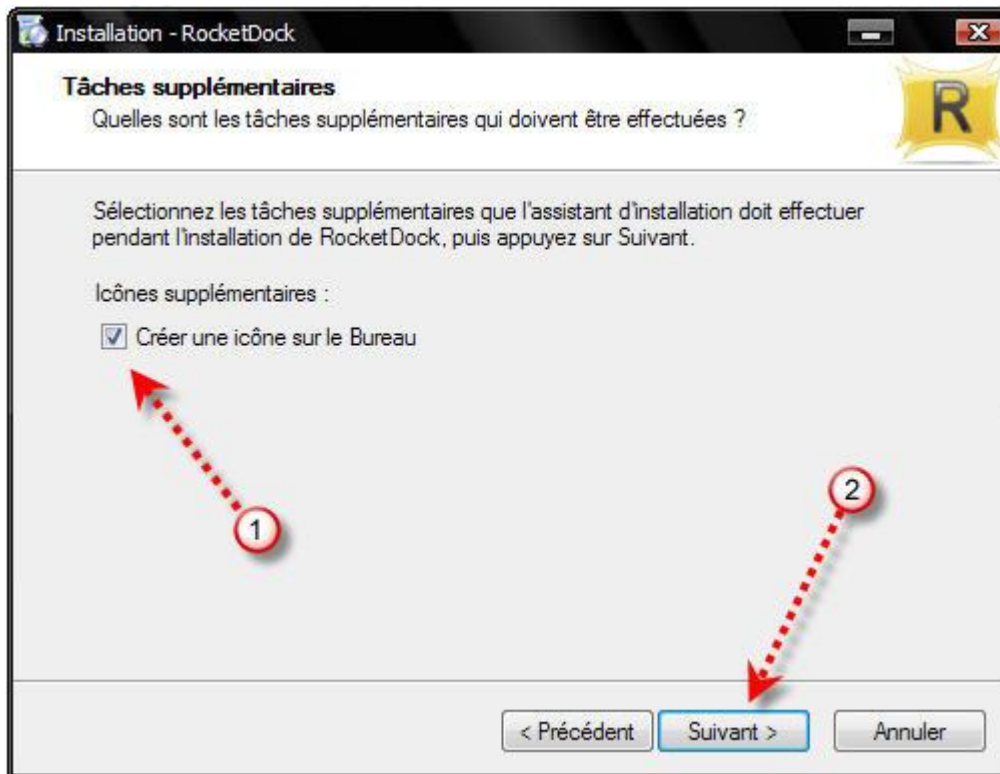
Installation - RocketDock

Tâches supplémentaires

Quelles sont les tâches supplémentaires qui doivent être effectuées ?

R

Sélectionnez les tâches supplémentaires que l'assistant d'installation doit effectuer pendant l'installation de RocketDock, puis appuyez sur Suivant.

Icônes supplémentaires :

Créer une icône sur le Bureau

1

2

< Précédent

Suivant >

Annuler